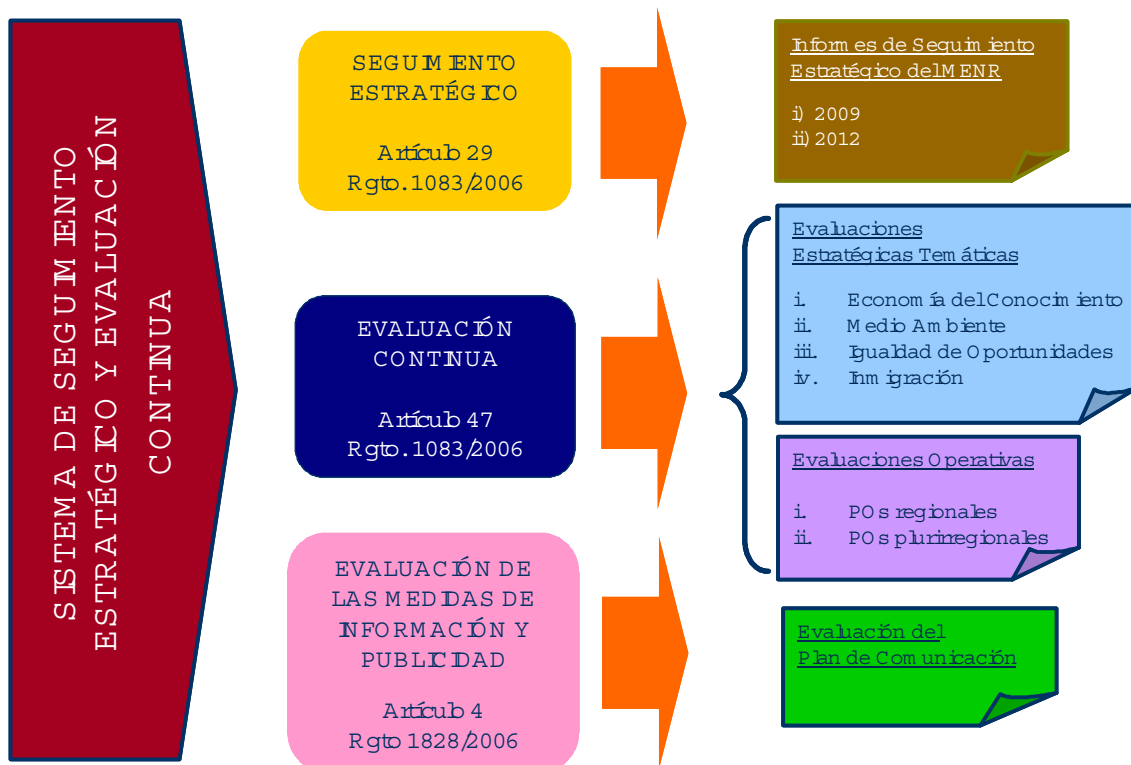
SISTEMA DE SEGUIMIENTO ESTRATÉGICO Y EVALUACIÓN CONTINUA

SEGUIMIENTO ESTRATÉGICO

Artículo 29
Rgto.1083/2006

Informes de Seguimiento Estratégico del MENR

i) 2009
ii) 2012

EVALUACIÓN CONTINUA

Artículo 47
Rgto.1083/2006

Evaluaciones Estratégicas Temáticas

i. Economía del Conocimiento
ii. Medio Ambiente
iii. Igualdad de Oportunidades
iv. Inmigración

Evaluaciones Operativas

i. POs regionales
ii. POs plurirregionales

EVALUACIÓN DE LAS MEDIDAS DE INFORMACIÓN Y PUBLICIDAD

Artículo 4
Rgto 1828/2006

Evaluación del Plan de Comunicación